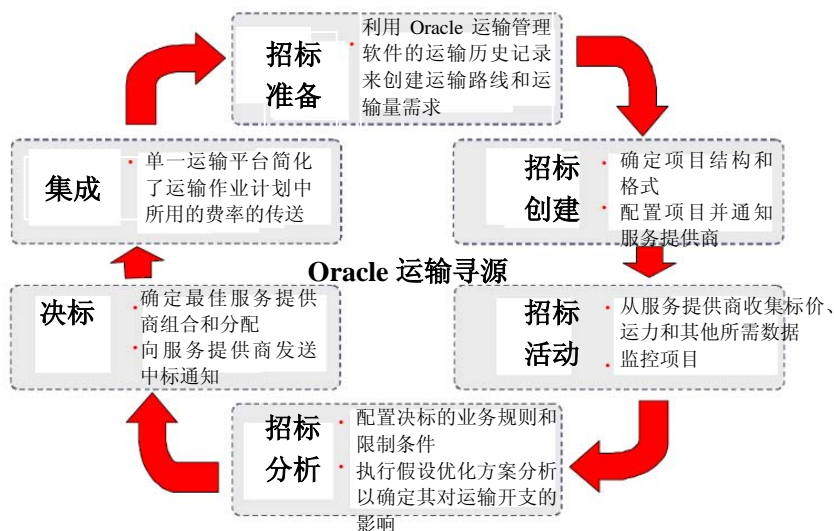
招标准备

利用 Oracle 运输管理软件的运输历史记录来创建运输路线和运输量需求

招标创建

确定项目结构和格式

配置项目并通知服务提供商

招标活动

从服务提供商收集标价、运力和其他所需数据

监控项目

招标分析

配置决标的业务规则和限制条件

执行假设优化方案分析以确定其对运输开支的影响

决标

确定最佳服务提供商组合和分配

向服务提供商发送中标通知

集成

单一运输平台简化了运输作业计划中所用的费率的传送

Oracle 运输寻源